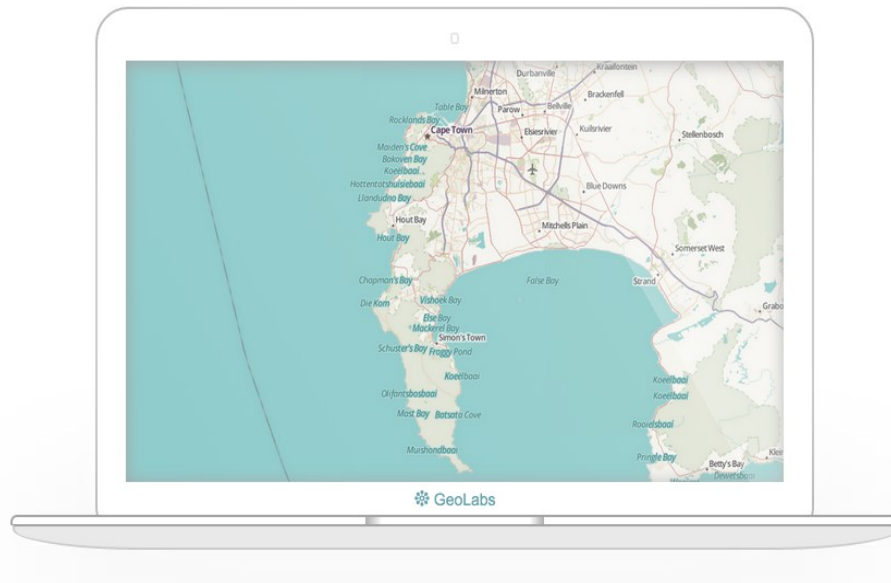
Durbanville
Kraaifontein
Milnerton
Brackenfell
Table Bay
Parow
Bellville
Rocklands Bay
Cape Town
Elsiesrivier
Kuilsrivier
Stellenbosch
Maiden's Cove
Bakoven Bay
Koeëlbaai
Hottentotshuisiebaai
Blue Downs
Llandudno Bay
Hout Bay
Mitchells Plain
Hout Bay
Somerset West
Chapman's Bay
False Bay
Strand
Grabo
Die Kom
Vishoek Bay
Else Bay
Mackerel Bay
Simon's Town
Schuster's Bay
Froggy Pond
Koeëlbaai
Olifantsbosbaai
Koeëlbaai
Koeëlbaai
Mast Bay
Batsata Cove
Rooiels baai
Muishondbaai
Pringle Bay
Betty's Bay
Klei
Dewetsbaai

GeoLabs